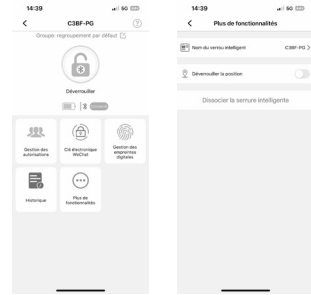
14:39
5G

C3BF-PG

Groupe: regroupement par défaut

Déverrouiller

3

Gestion des autorisations

Clé électronique WeChat

Gestion des empreintes digitales

Historique

Plus de fonctionnalités

14:39
5G

Plus de fonctionnalités

Nom du verrou intelligent
C3BF-PG

Déverrouiller la position

Dissocier la serrure intelligente